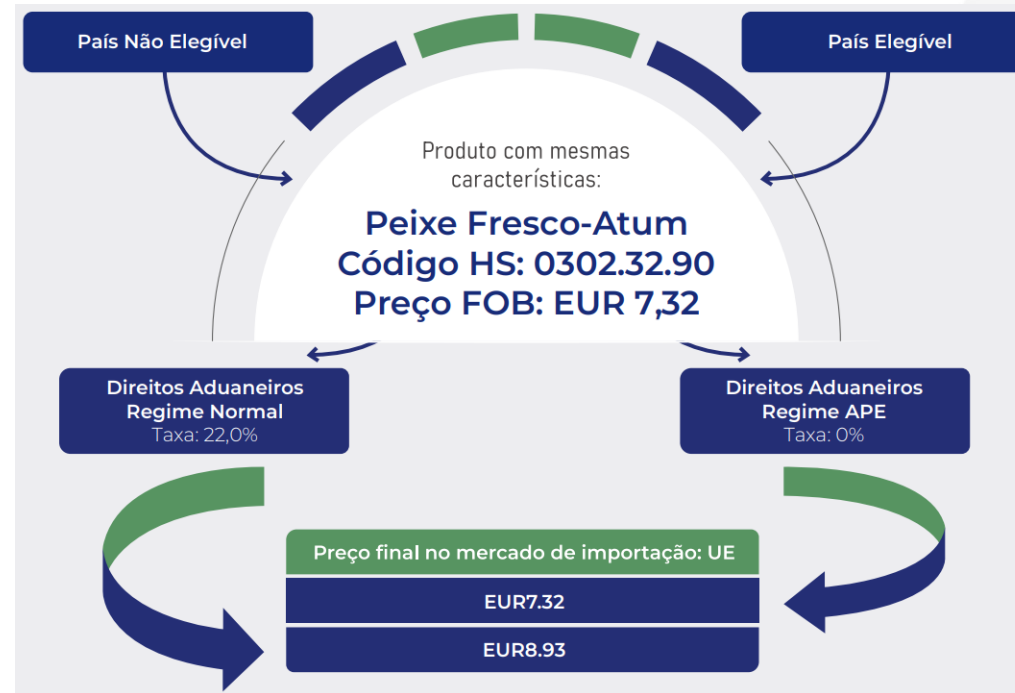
País Não Elegível

País Elegível

Produto com mesmas características:

Peixe Fresco-Atum
Código HS: 0302.32.90
Preço FOB: EUR 7,32

Direitos Aduaneiros
Regime Normal
Taxa: 22,0%

Direitos Aduaneiros
Regime APE
Taxa: 0%

Preço final no mercado de importação: UE

EUR7.32

EUR8.93